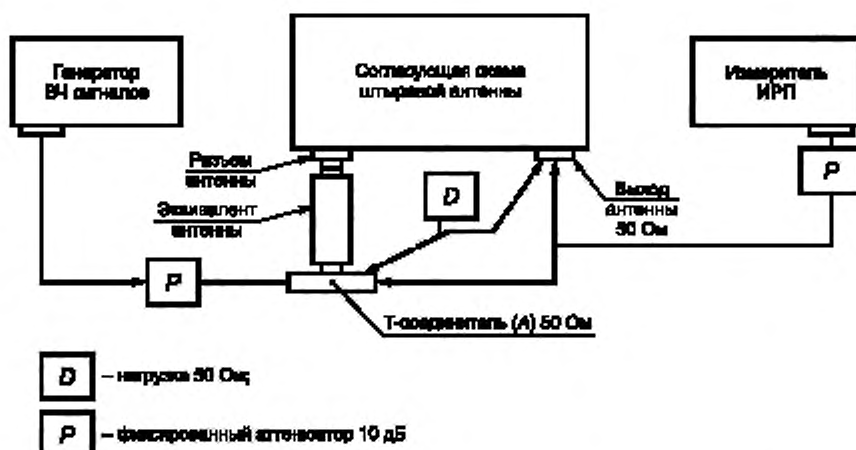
Генератор ВЧ сигналов

Согласующая схема штыревой антенны

Измеритель ИРП

Разъем антенны

Эквивалент антенны

D

Выход антенны 50 Ом

P

P

Т-соединитель (A) 50 Ом

D – нагрузка 50 Ом;

P – фиксированный аттенюатор 10 дБ